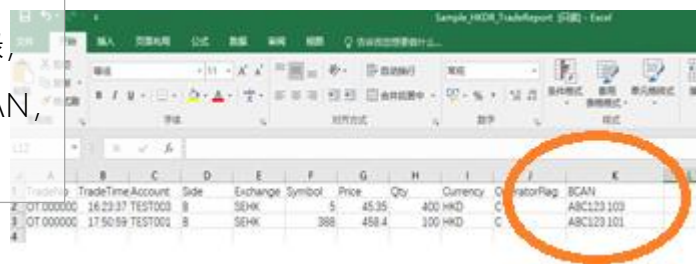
Sample_HKDX_TradeReport [只读] - Excel

文件 开始 插入 页面布局 公式 数据 审阅 视图 告诉我您想要做什么...

宋体 11 A A 自动换行 常规 条件格式 套用表格格式 单元格样式

B I U 合并后居中 % , 

字体 对齐方式 数字 样式

J12 fx

| | A | B | C | D | E | F | G | H | I | J | K |
|---|---|---|---|---|---|---|---|---|---|---|---|
| 1 | TradeNo | TradeTime | Account | Side | Exchange | Symbol | Price | Qty | Currency | OperatorFlag | BCAN |
| 2 | OT000000 | 16:23:37 | TEST003 | B | SEHK | 5 | 45.35 | 400 | HKD | C | ABC123103 |
| 3 | OT000000 | 17:50:59 | TEST001 | B | SEHK | 388 | 458.4 | 100 | HKD | C | ABC123101 |
| 4 | | | | | | | | | | | |

e,

AN,